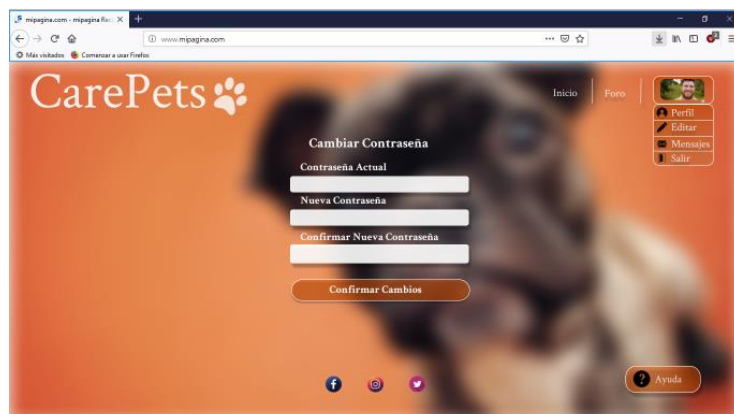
mipagina.com - mipagina Re: ×
www.mipagina.com
Más visitados Comenzar a usar Firefox

CarePets

Inicio Foro

Perfil
Editar
Mensajes
Salir

Cambiar Contraseña

Contraseña Actual

Nueva Contraseña

Confirmar Nueva Contraseña

Confirmar Cambios

Ayuda